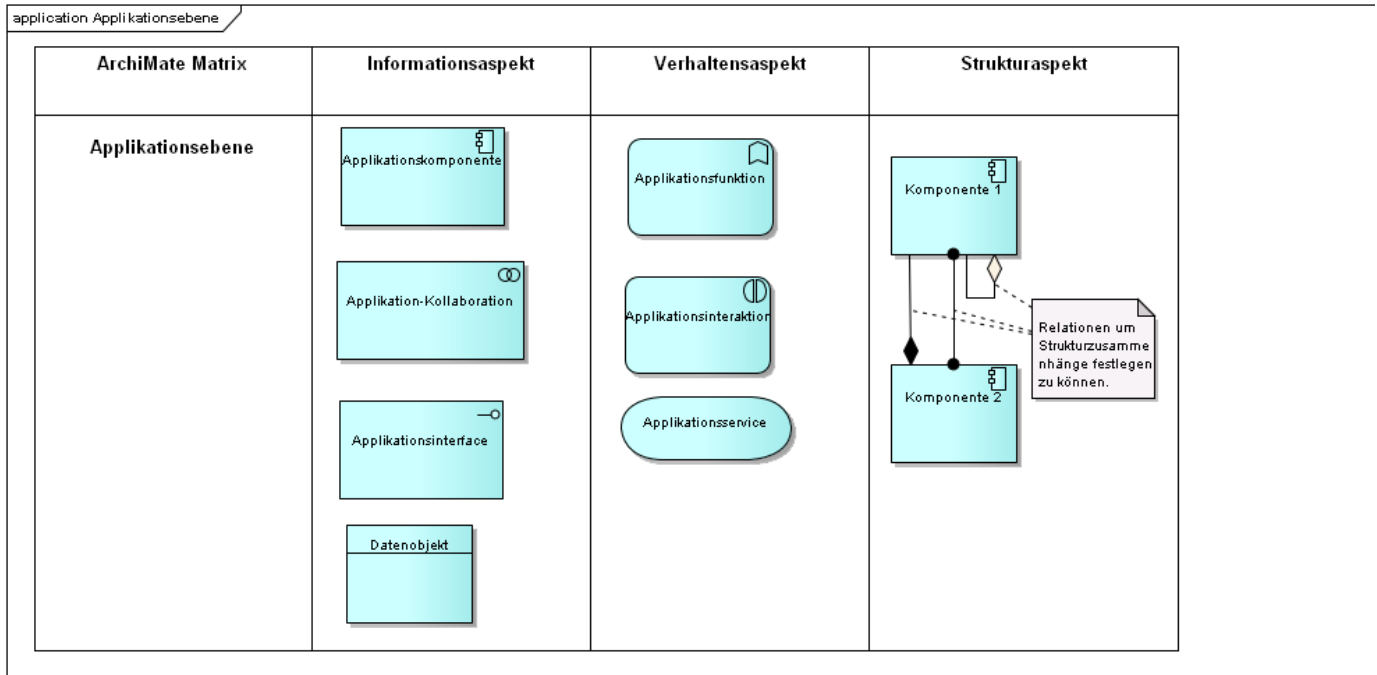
application Applikationsebene

| ArchiMate Matrix | Informationsaspekt | Verhaltensaspekt | Strukturaspekt |
|---|---|---|---|
| Applikationsebene | Applikationskomponente<br>Applikation-Kollaboration<br>Applikationsinterface<br>Datenobjekt | Applikationsfunktion<br>Applikationsinteraktion<br>Applikationsservice | Komponente 1<br>Komponente 2<br>Relationen um Strukturzusammenhänge festlegen zu können. |